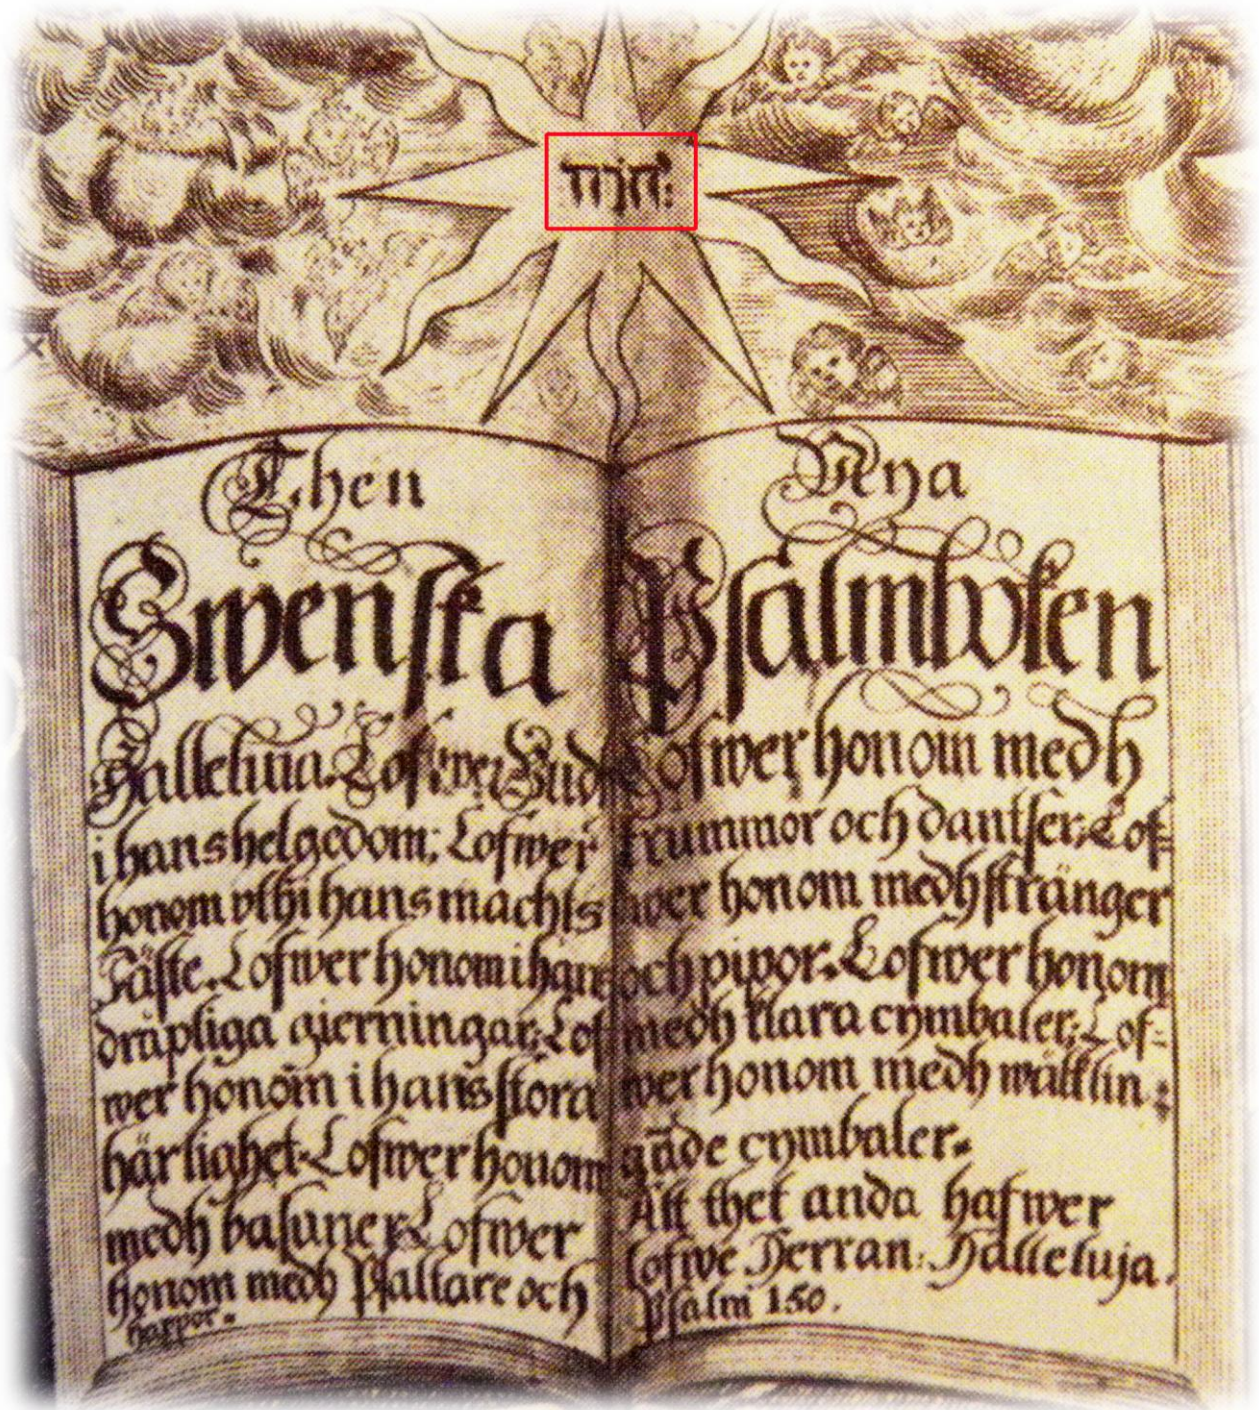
יהוה

Then Nya

Swenska Psalmboken

Halleluia. Lofwer Gudh i hans helgedom; Lofwer honom uthi hans machts fäste. Lofwer honom i hans dråpliga gierningar; Lofwer honom i hans stora härlighet. Lofwer honom medh basuner. Lofwer honom medh psaltare och harpor.

Lofwer honom medh trummor och dantser. Lofwer honom medh stränger och pipor. Lofwer honom medh klara cymbaler; Lofwer honom medh wällingande cymbaler. Alt thet anda hafwer lofwe Herran. Halleluja. Psalm 150.